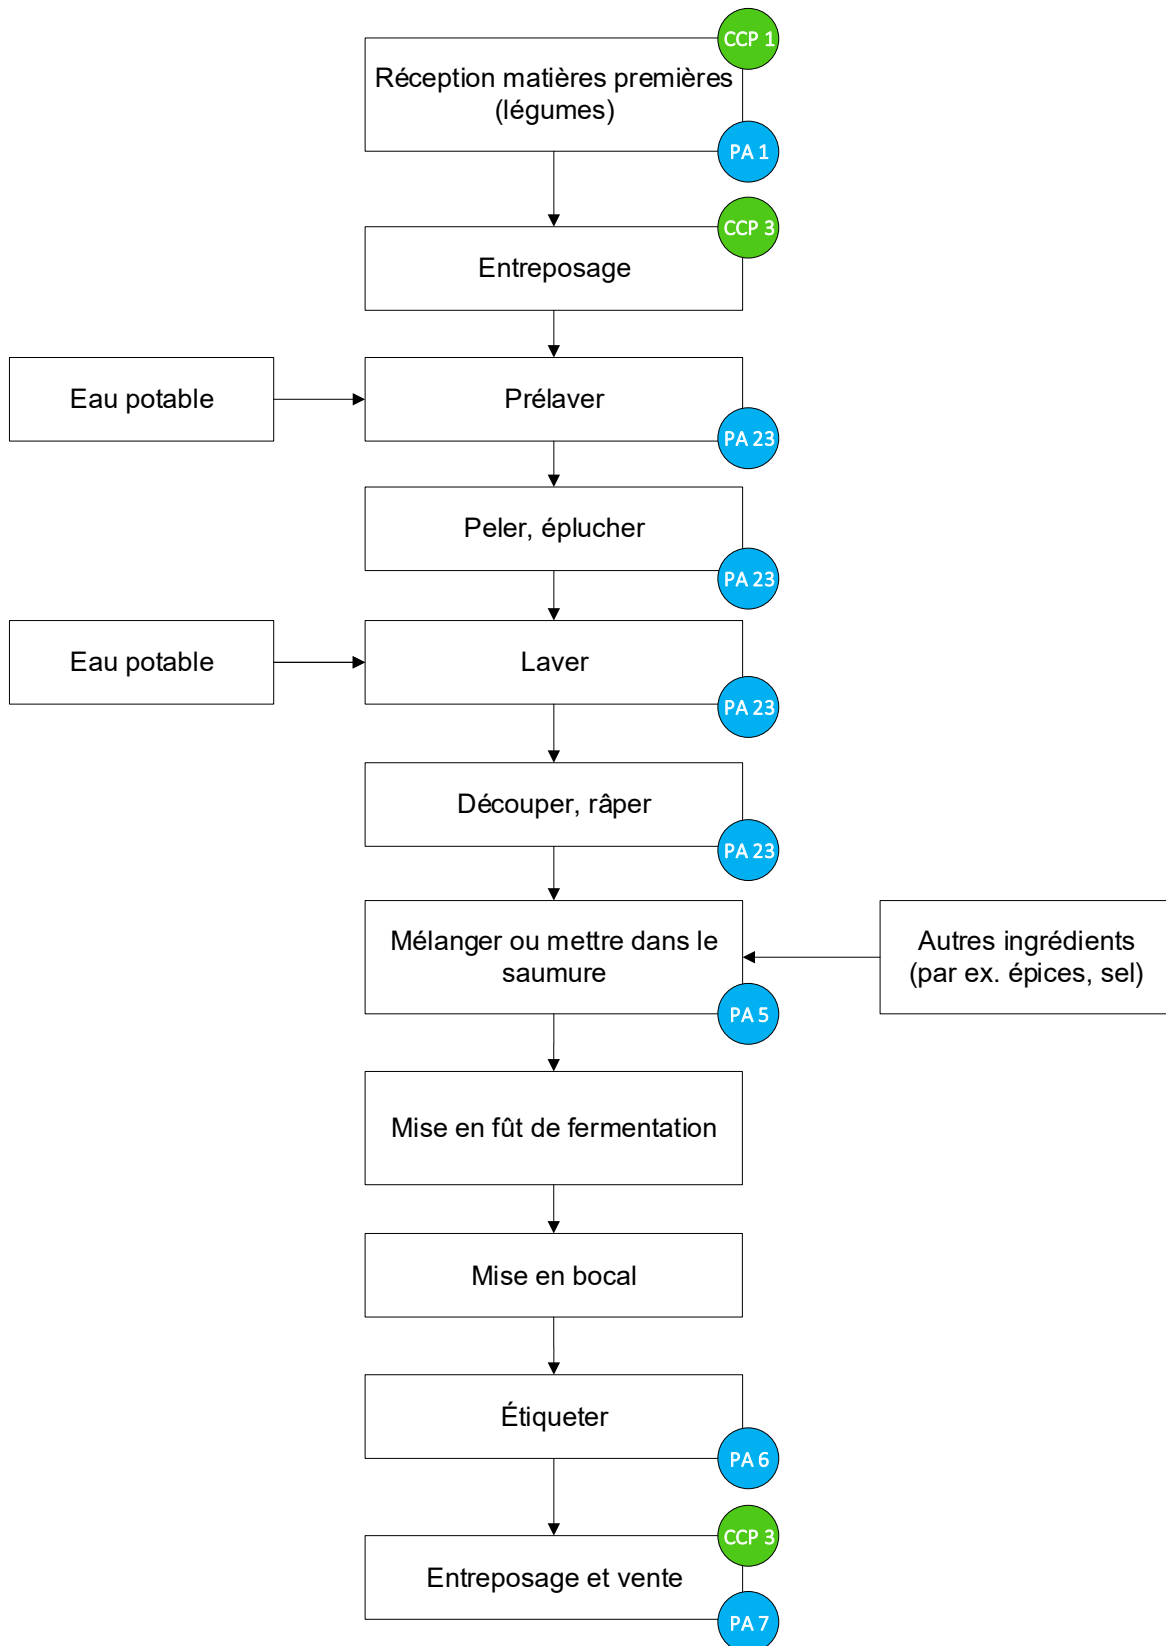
CCP 1

Réception matières premières (légumes)

PA 1

CCP 3

Entreposage

Eau potable

Prélaver

PA 23

Peler, éplucher

PA 23

Eau potable

Laver

PA 23

Découper, râper

PA 23

Mélanger ou mettre dans le saumure

Autres ingrédients (par ex. épices, sel)

PA 5

Mise en fût de fermentation

Mise en bocal

Étiqueter

PA 6

CCP 3

Entreposage et vente

PA 7